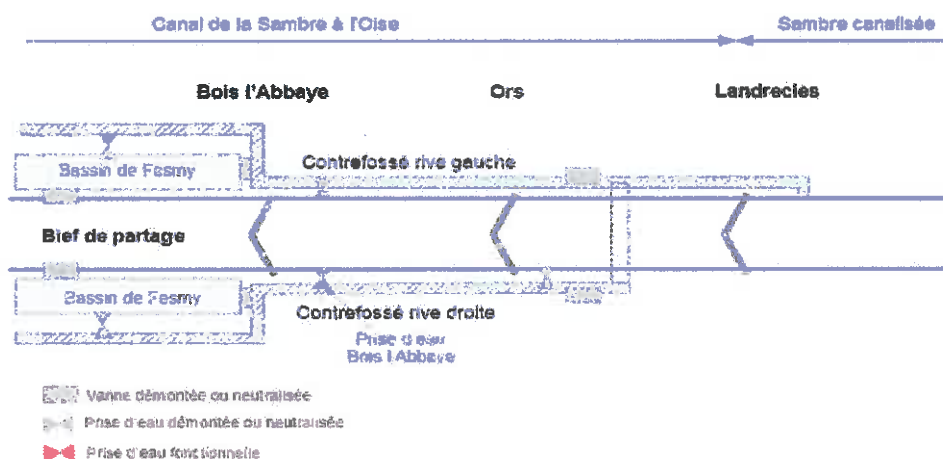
Canal de la Sambre à l'Oise

Sambre canalisée

Bois l'Abbaye

Ors

Landrecies

Bassin de Fesmy

Contrefossé rive gauche

Bief de partage

Bassin de Fesmy

Contrefossé rive droite

Prise d'eau Bois l'Abbaye

Vanne démontée ou neutralisée

Prise d'eau démontée ou neutralisée

Prise d'eau fonctionnelle